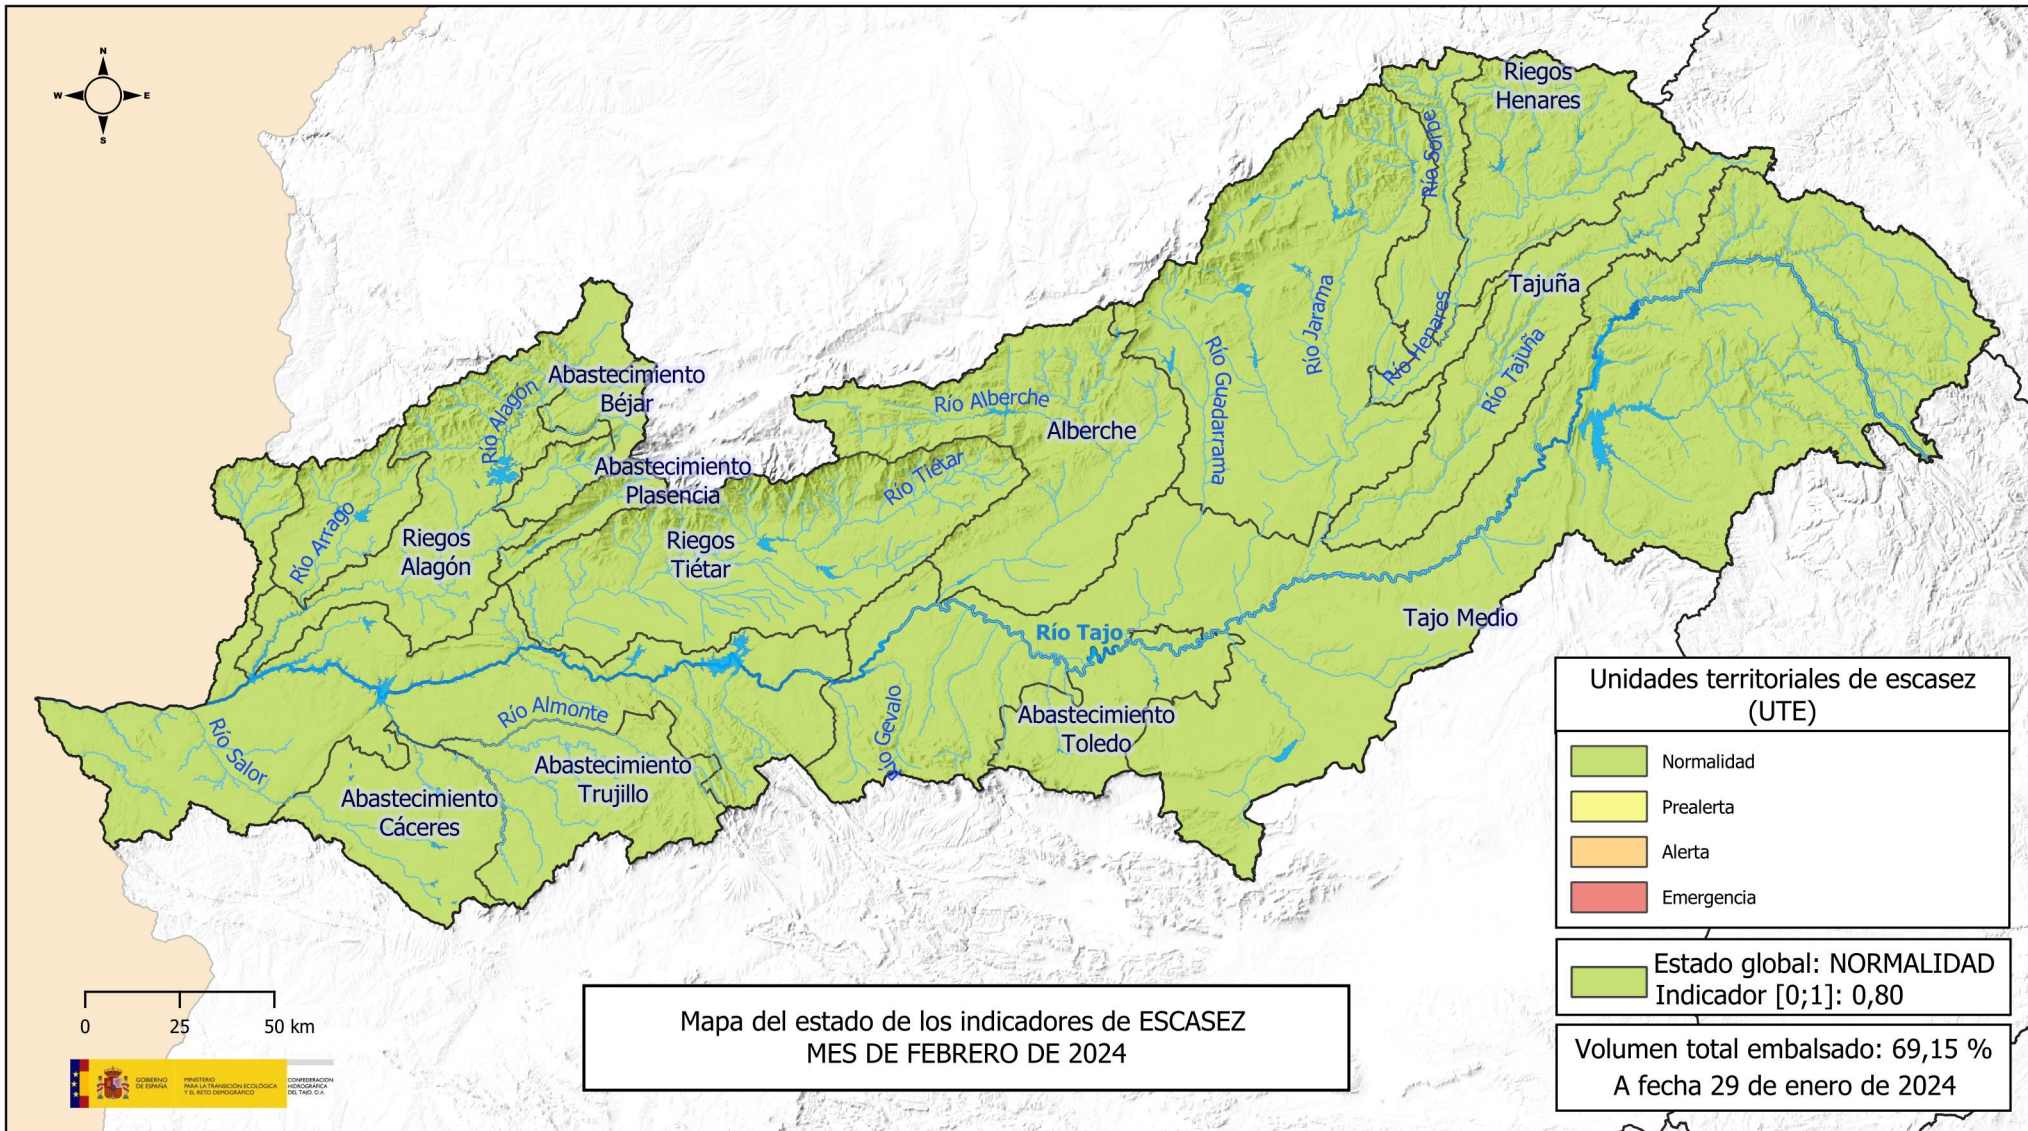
N
W
E
S

Riegos Henares

Río Sorbe

Río Jarama

Río Henares

Tajuña

Río Tajuña

Río Guadarrama

Abastecimiento Béjar

Río Alagón

Río Alberche

Alberche

Abastecimiento Plasencia

Río Tiétar

Río Arrago

Riegos Alagón

Riegos Tiétar

Tajo Medio

Río Tajo

Río Almonte

Río Salor

Río Gevalo

Abastecimiento Toledo

Abastecimiento Trujillo

Abastecimiento Cáceres

Unidades territoriales de escasez (UTE)

Normalidad

Prealerta

Alerta

Emergencia

Estado global: NORMALIDAD
Indicador [0;1]: 0,80

Volumen total embalsado: 69,15 %
A fecha 29 de enero de 2024

0 25 50 km

GOBIERNO DE ESPAÑA
MINISTERIO PARA LA TRANSICIÓN ECOLÓGICA Y EL RETO DEMOGRÁFICO
CONFEDERACIÓN HIDROGRÁFICA DEL TAJO, O.A.

Mapa del estado de los indicadores de ESCASEZ
MES DE FEBRERO DE 2024